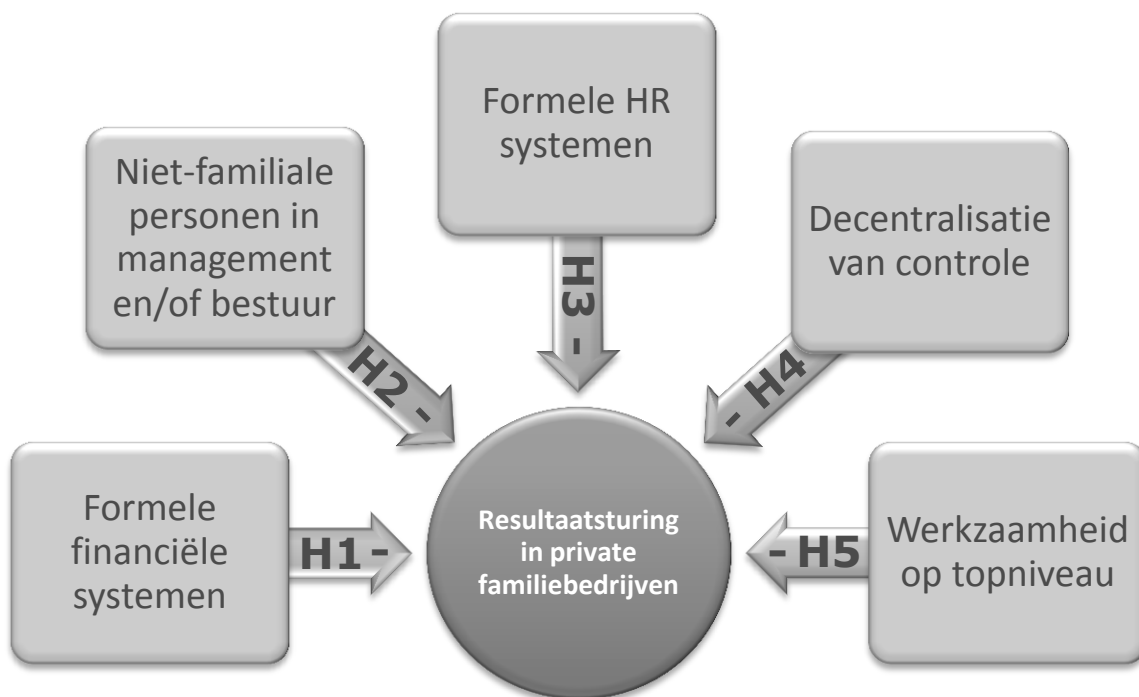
Formele HR systemen

Niet-familiale personen in management en/of bestuur

Decentralisatie van controle

H3 -

H2 -

- H4

Formele financiële systemen

H1 -

Resultaatsturing in private familiebedrijven

- H5

Werkzaamheid op topniveau